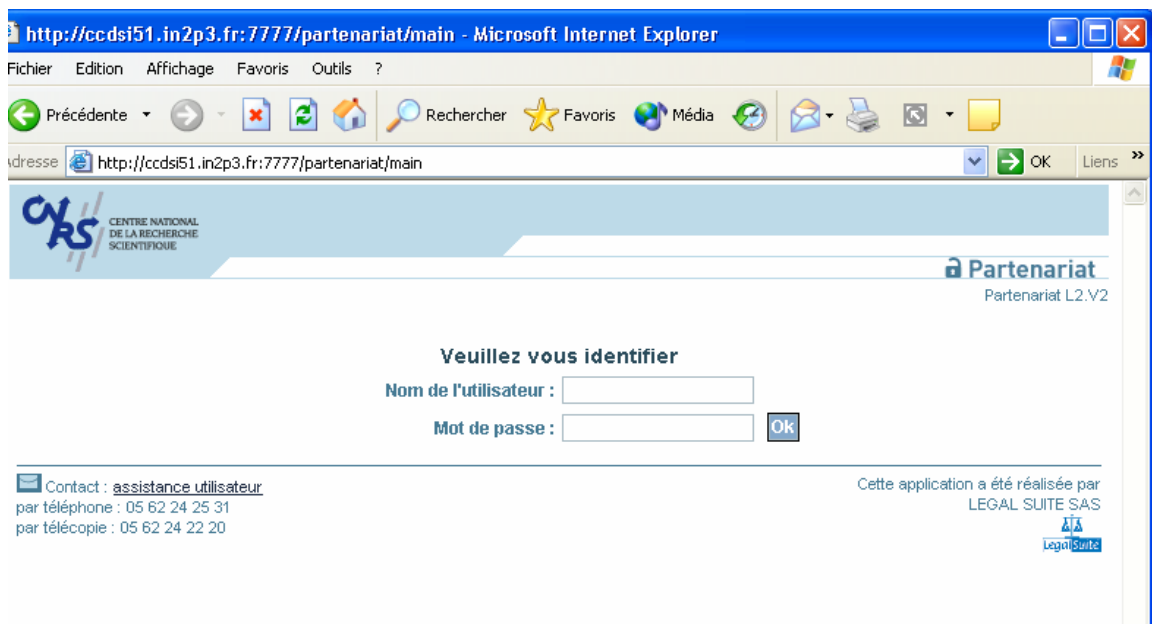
http://ccdsi51.in2p3.fr:7777/partenariat/main - Microsoft Internet Explorer

Fichier Edition Affichage Favoris Outils ?

Précédente Rechercher Favoris Média

Adresse http://ccdsi51.in2p3.fr:7777/partenariat/main OK Liens

CNRS CENTRE NATIONAL DE LA RECHERCHE SCIENTIFIQUE

Partenariat

Partenariat L2.V2

Veuillez vous identifier

Nom de l'utilisateur :

Mot de passe : Ok

Contact : assistance utilisateur
par téléphone : 05 62 24 25 31
par télécopie : 05 62 24 22 20

Cette application a été réalisée par LEGAL SUITE SAS

LegalSuite